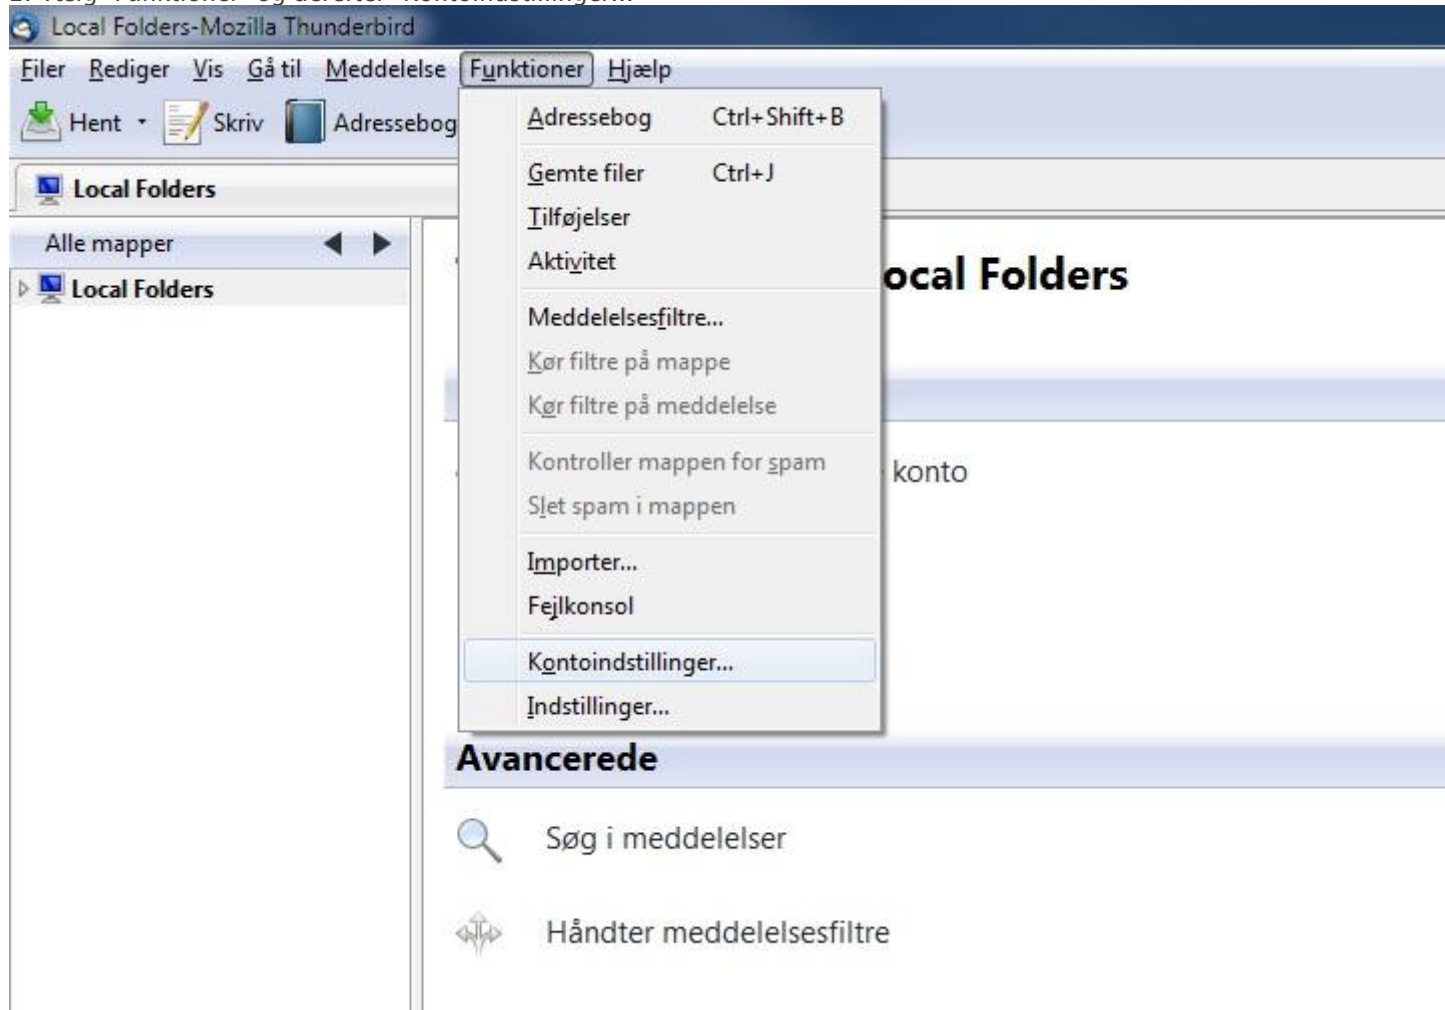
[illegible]

Local Folders-Mozilla Thunderbird

Filer Rediger Vis Gå til Meddelelse Funktioner Hjælp

Hent Skriv Adressebog

Local Folders

Alle mapper

Local Folders

| | |
|---|---|
| Adressebog | Ctrl+Shift+B |
| Gemte filer | Ctrl+J |
| Tilføjelser | |
| Aktivitet | |
| Meddelelsesfiltre... | |
| Kør filtre på mappe | |
| Kør filtre på meddelelse | |
| Kontroller mappen for spam | |
| Slet spam i mappen | |
| Importer... | |
| Fejlkonsol | |
| Kontoindstillinger... | |
| Indstillinger... | |

ocal Folders

konto

Avancerede

Søg i meddelelser

Håndter meddelelsesfiltre